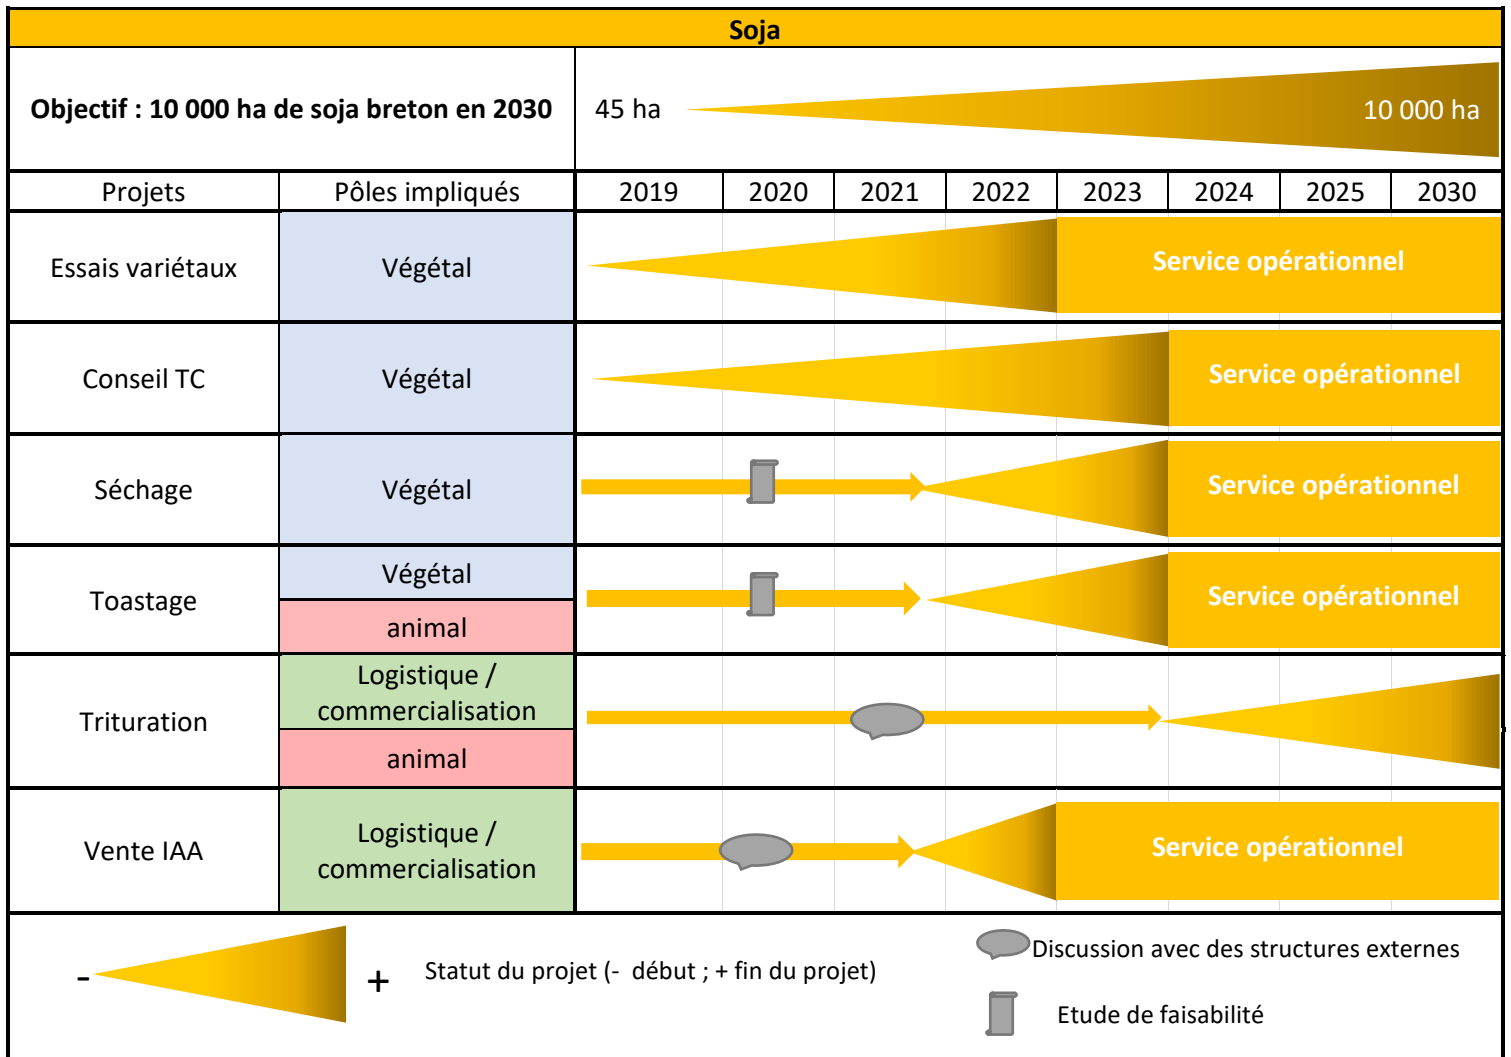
Soja

| Objectif : 10 000 ha de soja breton en 2030 | | 45 ha | | | | | | | 10 000 ha |
|---|---|---|---|---|---|---|---|---|---|
| Projets | Pôles impliqués | 2019 | 2020 | 2021 | 2022 | 2023 | 2024 | 2025 | 2030 |
| Essais variétaux | Végétal | | | | | Service opérationnel | | | |
| Conseil TC | Végétal | | | | | | Service opérationnel | | |
| Séchage | Végétal | | | | | | Service opérationnel | | |
| Toastage | Végétal / animal | | | | | | Service opérationnel | | |
| Trituration | Logistique / commercialisation / animal | | | | | | | | |
| Vente IAA | Logistique / commercialisation | | | | Service opérationnel | | | | |

- + Statut du projet (- début ; + fin du projet)

Discussion avec des structures externes

Etude de faisabilité